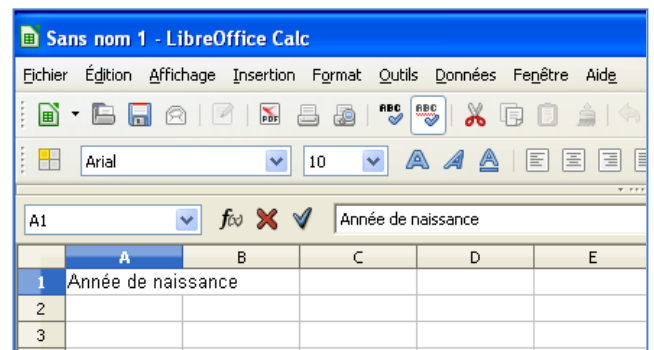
Sans nom 1 - LibreOffice Calc

Fichier Édition Affichage Insertion Format Outils Données Fenêtre Aide

Arial 10

A1 Année de naissance

| | A | B | C | D | E |
|---|---|---|---|---|---|
| 1 | Année de naissance | | | | |
| 2 | | | | | |
| 3 | | | | | |